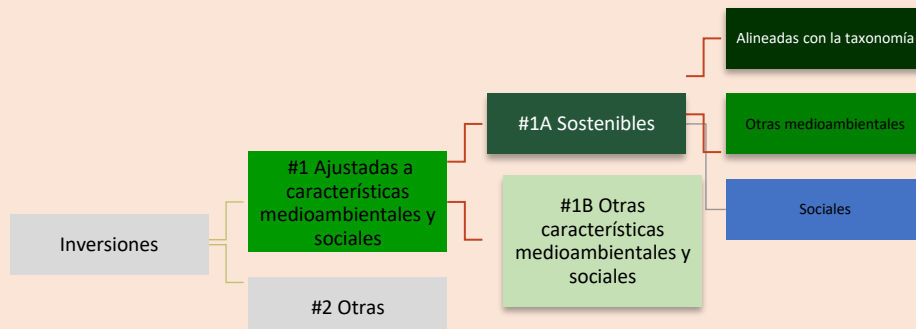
Alineadas con la taxonomía

#1A Sostenibles

Otras medioambientales

#1 Ajustadas a características medioambientales y sociales

Sociales

#1B Otras características medioambientales y sociales

Inversiones

#2 Otras